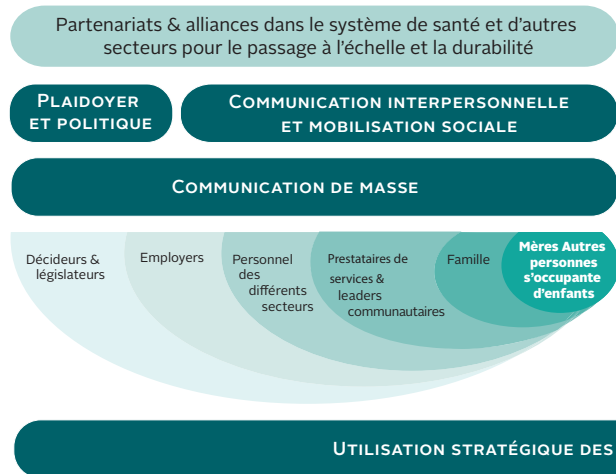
Partenariats & alliances dans le système de santé et d'autres secteurs pour le passage à l'échelle et la durabilité

Plaidoyer et politique

Communication interpersonnelle et mobilisation sociale

Communication de masse

Décideurs & législateurs

Employers

Personnel des différents secteurs

Prestataires de services & leaders communautaires

Famille

Mères Autres personnes s'occupante d'enfants

Utilisation stratégique des